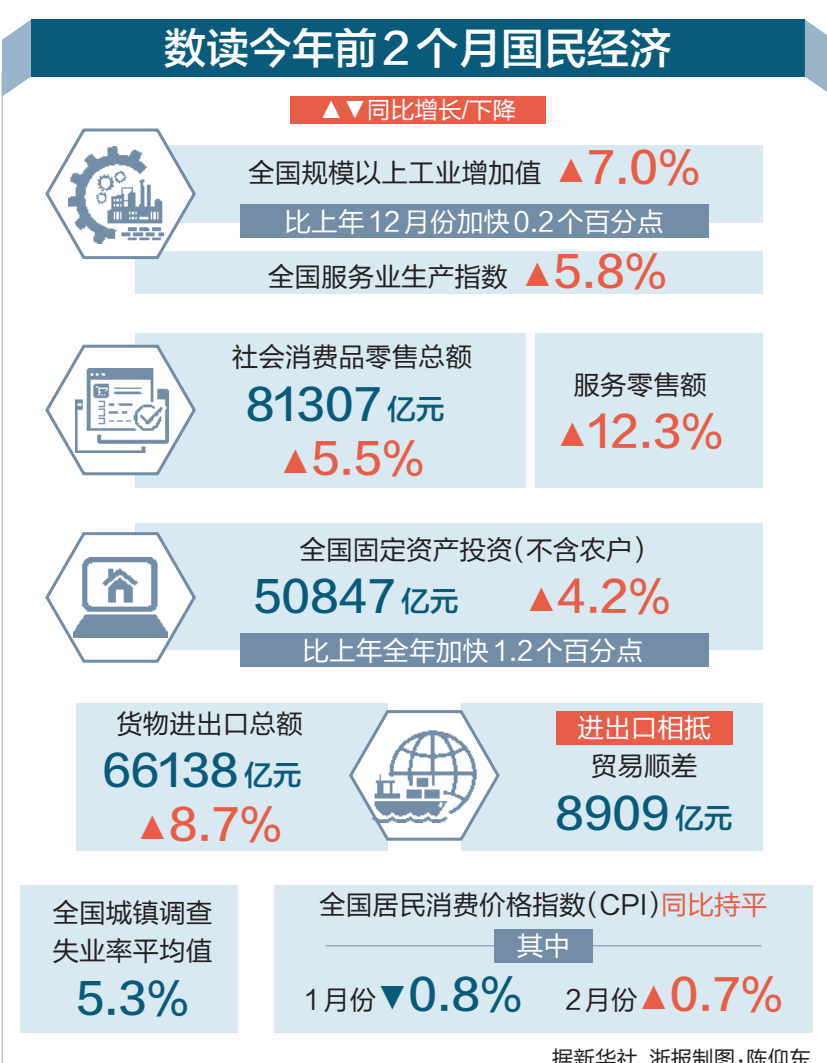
数读今年前2个月国民经济

▲▼同比增长/下降

全国规模以上工业增加值 ▲7.0%

比上年12月份加快0.2个百分点

全国服务业生产指数 ▲5.8%

社会消费品零售总额
81307亿元
▲5.5%

服务零售额
▲12.3%

全国固定资产投资（不含农户）
50847亿元 ▲4.2%

比上年全年加快1.2个百分点

货物进出口总额
66138亿元
▲8.7%

进出口相抵
贸易顺差
8909亿元

全国城镇调查失业率平均值
5.3%

全国居民消费价格指数（CPI）同比持平

其中

1月份▼0.8% 2月份▲0.7%

据新华社 浙报制图：陈仰东